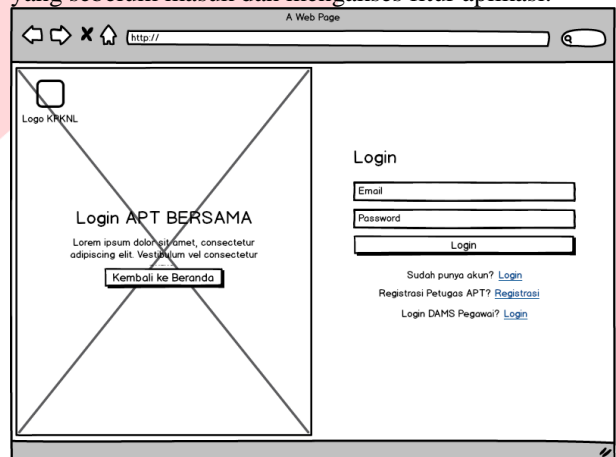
yang sebelum masuk dan mengakses fitur aplikasi.

A Web Page

http://

Logo KPKNL

Login APT BERSAMA

Lorem ipsum dolor sit amet, consectetur adipiscing elit. Vestibulum vel consectetur

Kembali ke Beranda

Login

Email

Password

Login

Sudah punya akun? Login

Registrasi Petugas APT? Registrasi

Login DAMS Pegawai? Login